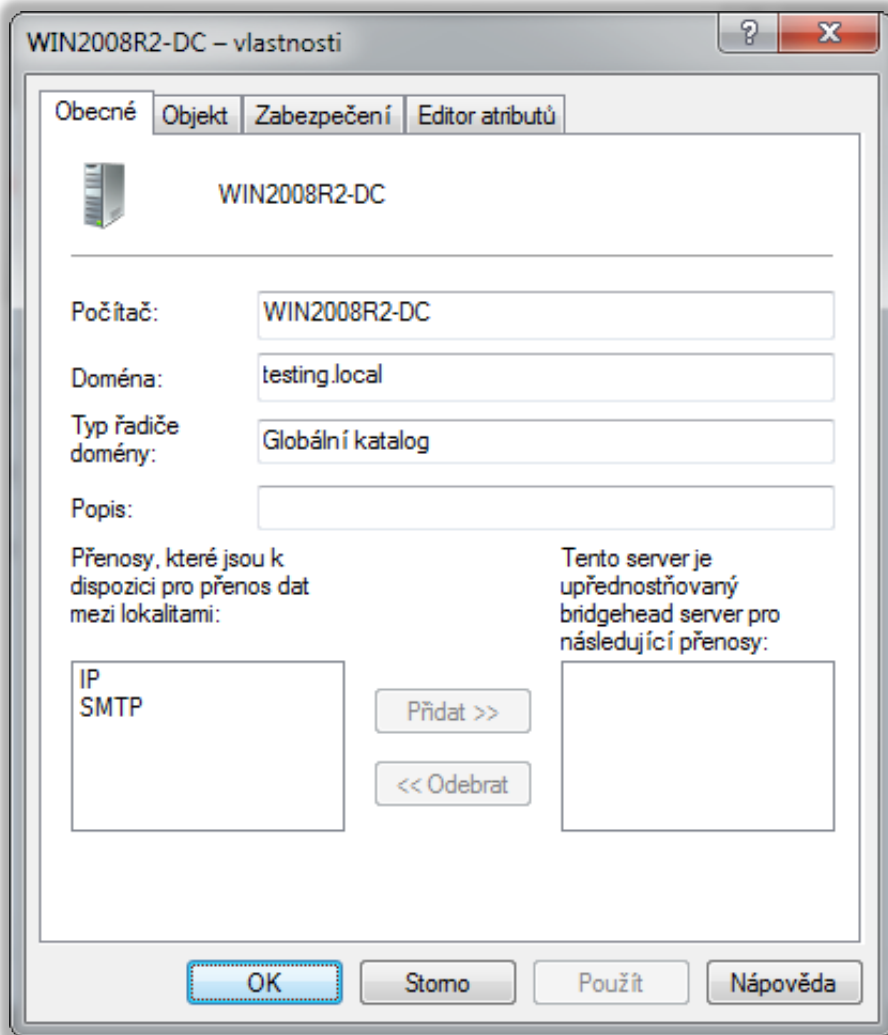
WIN2008R2-DC – vlastnosti

?

X

Obecné | Objekt | Zabezpečení | Editor atributů

WIN2008R2-DC

Počítač: WIN2008R2-DC

Doména: testing.local

Typ řadiče domény: Globální katalog

Popis:

Přenosy, které jsou k dispozici pro přenos dat mezi lokalitami:

IP
SMTP

Přidat >>

<< Odebrat

Tento server je upřednostňovaný bridgehead server pro následující přenosy:

OK

Storno

Použít

Nápověda